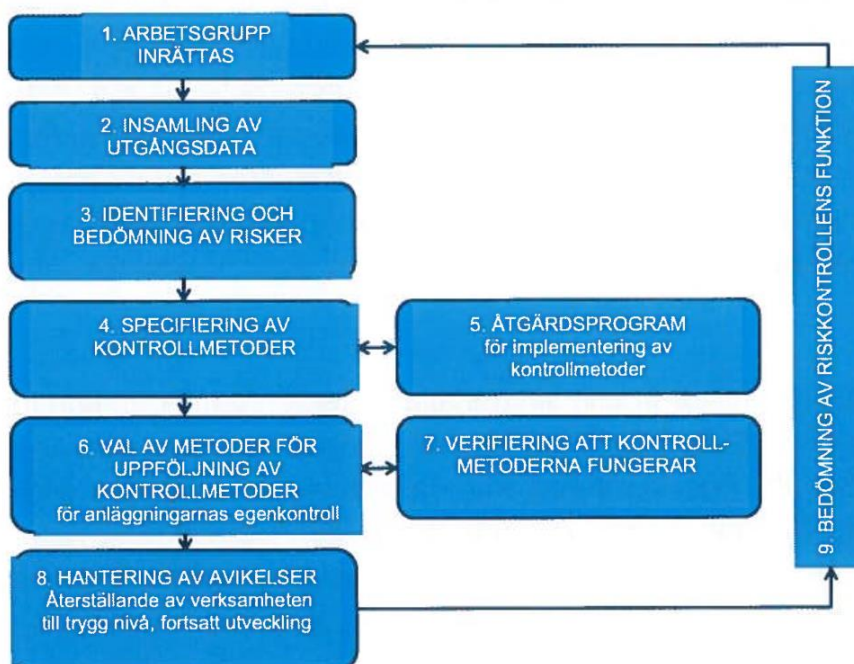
1. ARBETSGRUPP INRÄTTAS

2. INSAMLING AV UTGÅNGSDATA

3. IDENTIFIERING OCH BEDÖMNING AV RISKER

4. SPECIFIERING AV KONTROLLMETODER

5. ÅTGÄRDSPROGRAM för implementering av kontrollmetoder

6. VAL AV METODER FÖR UPPFÖLJNING AV KONTROLLMETODER för anläggningarnas egenkontroll

7. VERIFIERING ATT KONTROLLMETODERNA FUNGERAR

8. HANTERING AV AVIKELSER Återställande av verksamheten till trygg nivå, fortsatt utveckling

9. BEDÖMNING AV RISKKONTROLLENS FUNKTION